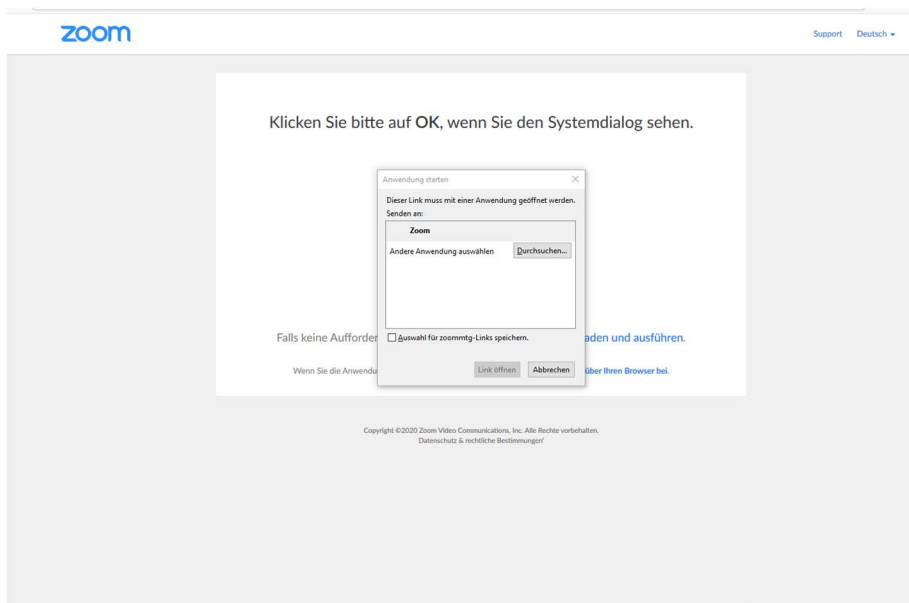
zoom

Support Deutsch

Klicken Sie bitte auf OK, wenn Sie den Systemdialog sehen.

Anwendung starten

Dieser Link muss mit einer Anwendung geöffnet werden.
Senden an:

Zoom

Andere Anwendung auswählen

Durchsuchen...

Auswahl für zoommtg-Links speichern.

Link öffnen

Abbrechen

Falls keine Aufforder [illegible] aden und ausführen.

Wenn Sie die Anwendu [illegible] über Ihren Browser bei.

Copyright ©2020 Zoom Video Communications, Inc. Alle Rechte vorbehalten.
Datenschutz & rechtliche Bestimmungen'